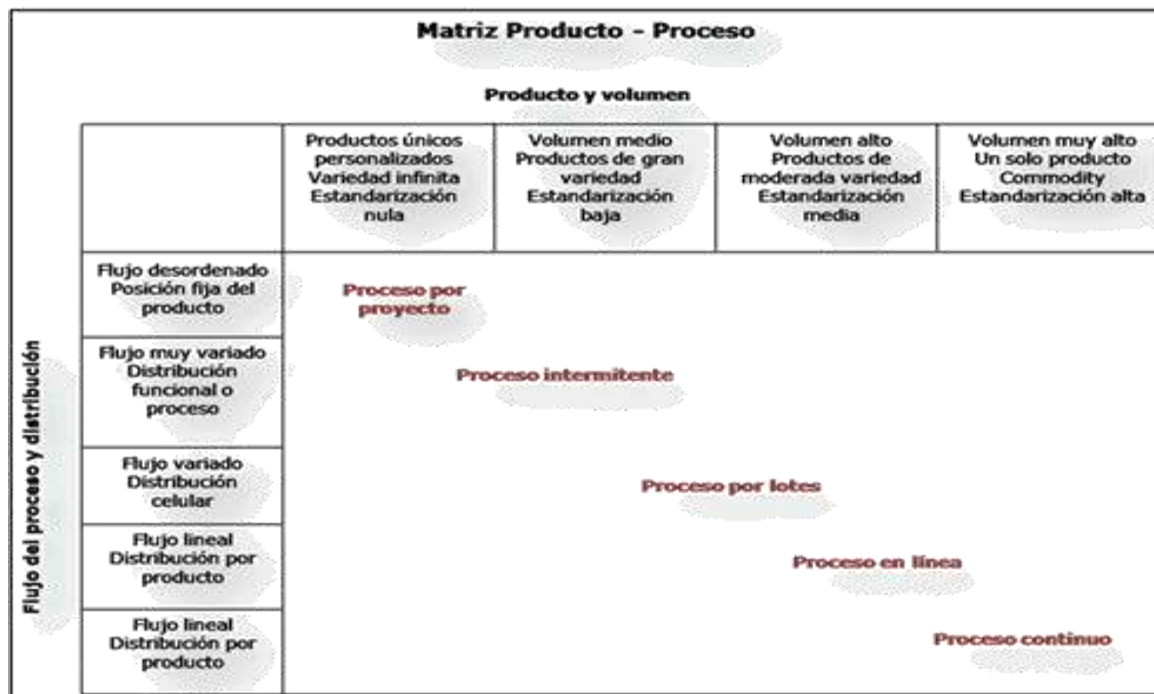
Matriz Producto - Proceso

Producto y volumen

Flujo del proceso y distribución

| | Productos únicos personalizados Variedad infinita Estandarización nula | Volumen medio Productos de gran variedad Estandarización baja | Volumen alto Productos de moderada variedad Estandarización media | Volumen muy alto Un solo producto Commodity Estandarización alta |
|---|---|---|---|---|
| Flujo desordenado Posición fija del producto | Proceso por proyecto | | | |
| Flujo muy variado Distribución funcional o proceso | Proceso intermitente | | | |
| Flujo variado Distribución celular | | Proceso por lotes | | |
| Flujo lineal Distribución por producto | | | Proceso en línea | |
| Flujo lineal Distribución por producto | | | | Proceso continuo |